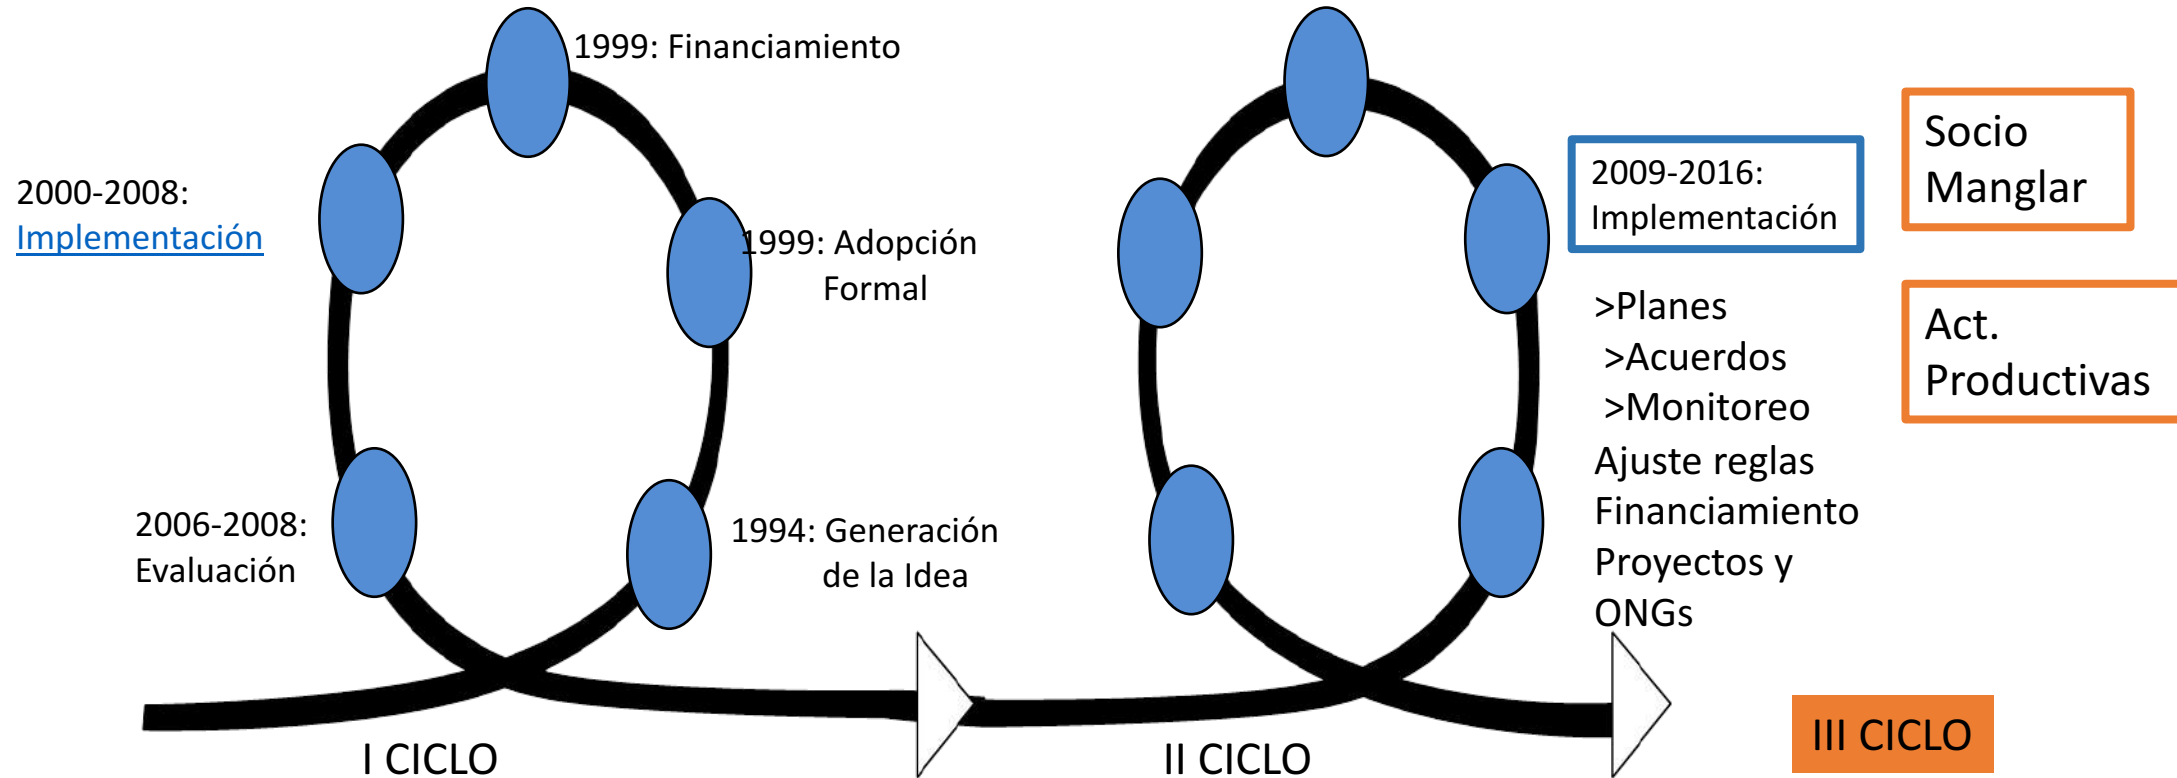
1999: Financiamiento

2000-2008:
Implementación

1999: Adopción Formal

2006-2008: Evaluación

1994: Generación de la Idea

I CICLO

2009-2016: Implementación

>Planes
>Acuerdos
>Monitoreo
Ajuste reglas
Financiamiento
Proyectos y ONGs

Socio Manglar

Act. Productivas

II CICLO

III CICLO